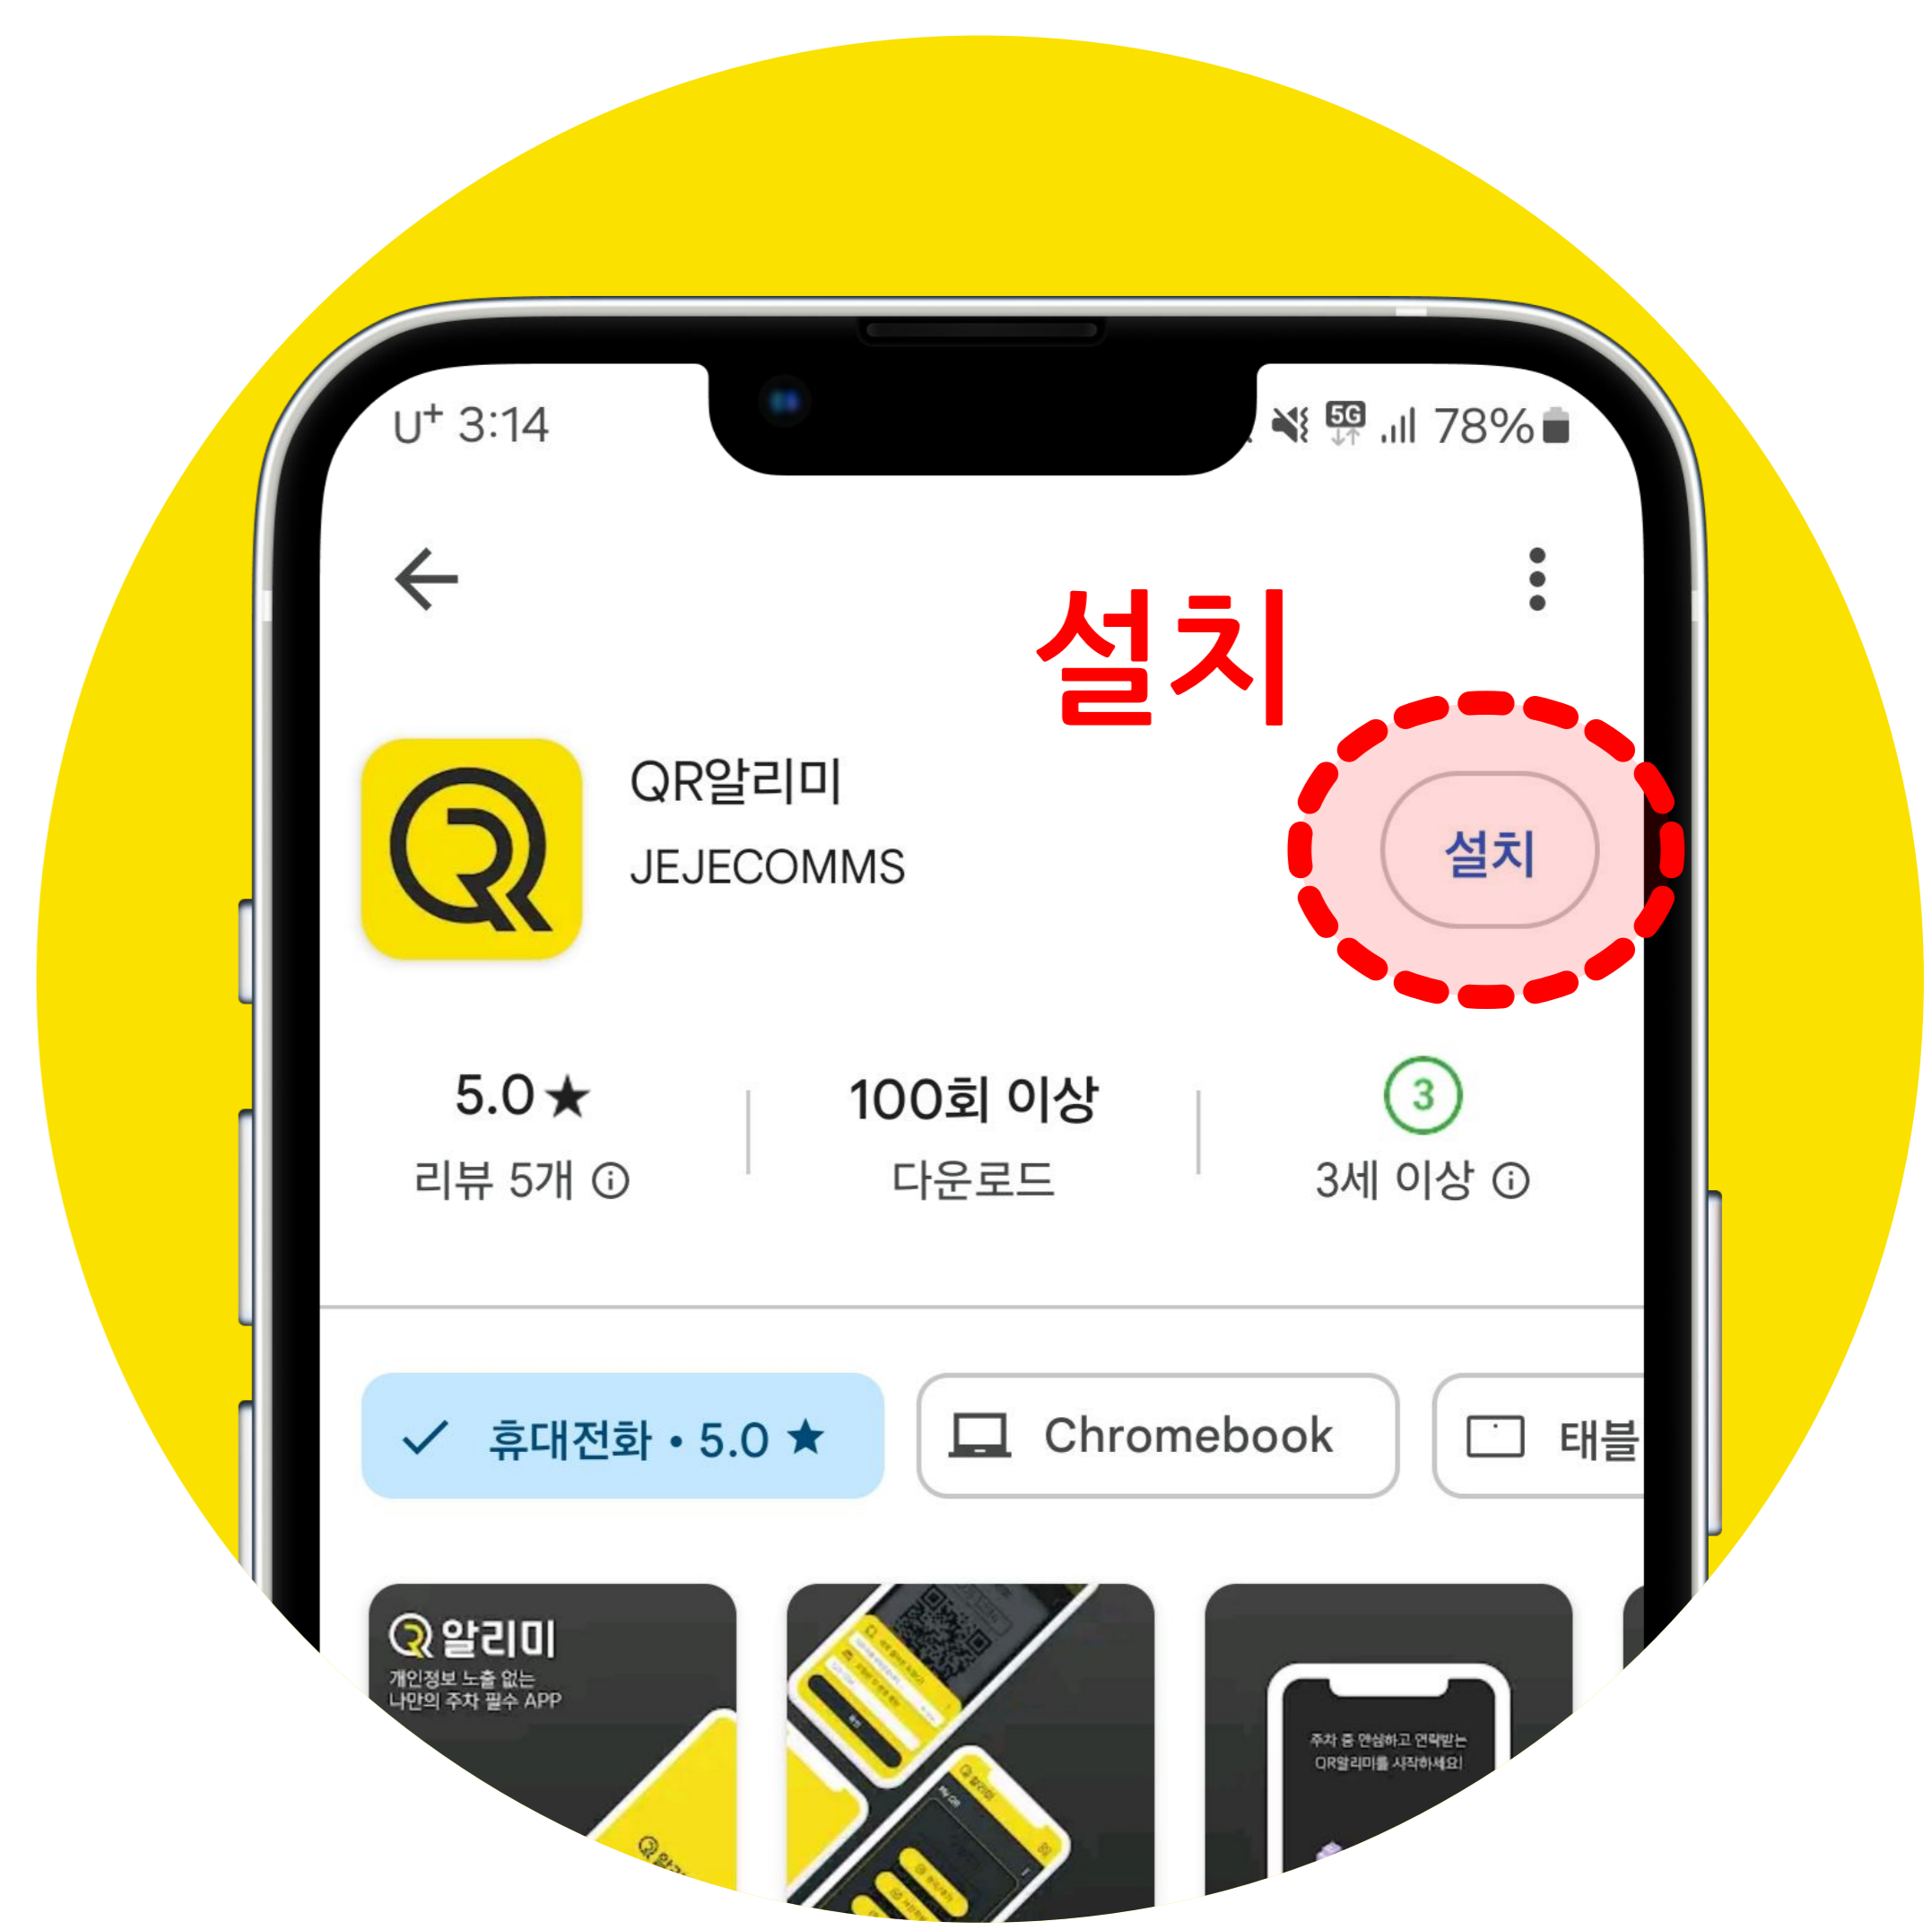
U⁺ 3:14

5G .ıll 78%

설치

QR알리미
JEJECOMMS

설치

5.0★
리뷰 5개 ⓘ

100회 이상
다운로드

3
3세 이상 ⓘ

✓ 휴대전화 • 5.0 ★

Chromebook

태블

Q 알리미
개인정보 노출 없는
나만의 주차 필수 APP

주차 중 안심하고 연락받는
QR알리미를 시작하세요!